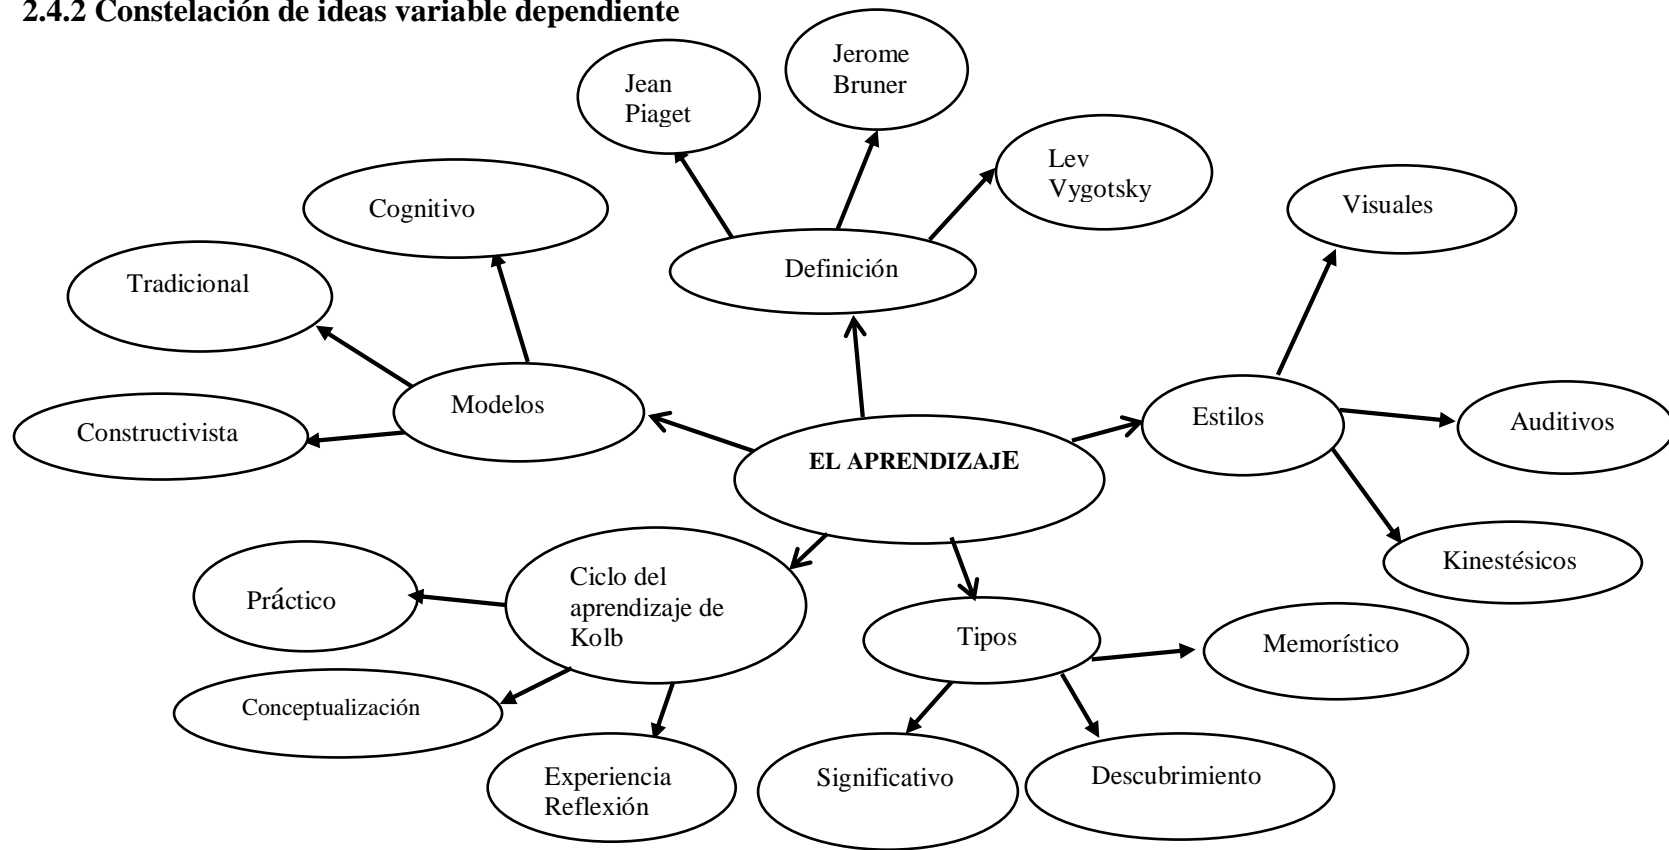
2.4.2 Constelación de ideas variable dependiente

Jean Piaget

Jerome Bruner

Lev Vygotsky

Cognitivo

Definición

Visuales

Tradicional

Modelos

Constructivista

EL APRENDIZAJE

Estilos

Auditivos

Kinestésicos

Ciclo del aprendizaje de Kolb

Práctico

Tipos

Memorístico

Conceptualización

Experiencia Reflexión

Significativo

Descubrimiento